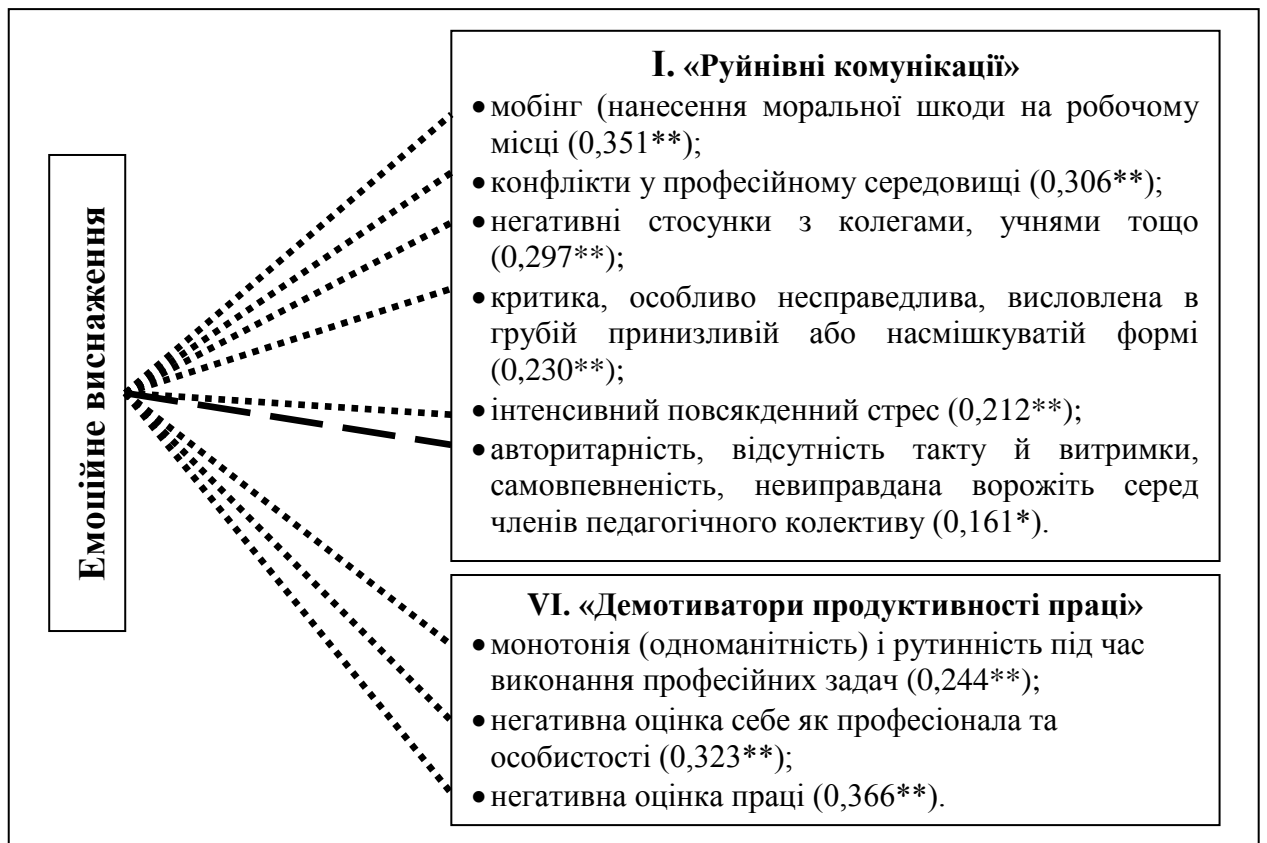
Емоційне виснаження

I. «Руйнівні комунікації»
• мобінг (нанесення моральної шкоди на робочому місці (0,351**);
• конфлікти у професійному середовищі (0,306**);
• негативні стосунки з колегами, учнями тощо (0,297**);
• критика, особливо несправедлива, висловлена в грубій принизливій або насмішкуватій формі (0,230**);
• інтенсивний повсякденний стрес (0,212**);
• авторитарність, відсутність такту й витримки, самовпевненість, невиправдана ворожіть серед членів педагогічного колективу (0,161*).

VI. «Демотиватори продуктивності праці»
• монотонія (одноманітність) і рутинність під час виконання професійних задач (0,244**);
• негативна оцінка себе як професіонала та особистості (0,323**);
• негативна оцінка праці (0,366**).